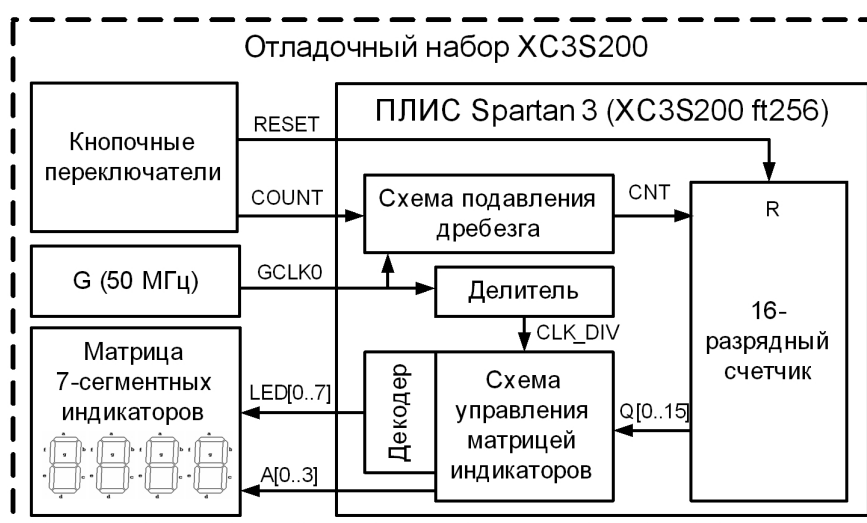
Отладочный набор XC3S200

Кнопочные переключатели

RESET

ПЛИС Spartan 3 (XC3S200 ft256)

COUNT

Схема подавления дребезга

CNT

R

G (50 МГц)

GCLK0

Делитель

16-разрядный счетчик

CLK_DIV

Матрица 7-сегментных индикаторов

LED[0..7]

Декодер

Схема управления матрицей индикаторов

Q[0..15]

A[0..3]